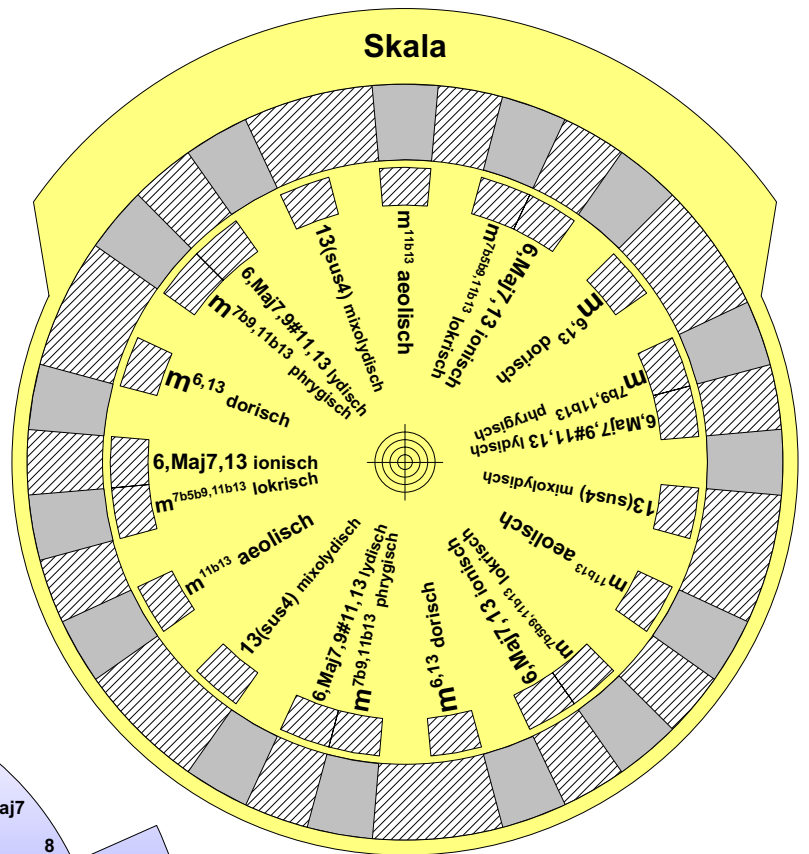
Skala

m$^{11b13}$ aeolisch

6,Maj7,13 ionisch
m$^{7b5b9,11b13}$ lokrisch

m$^{6,13}$ dorisch

6,Maj7,9#11,13 lydisch
m$^{7b9,11b13}$ phrygisch

13(sus4) mixolydisch

m$^{11b13}$ aeolisch

6,Maj7,13 ionisch
m$^{7b5b9,11b13}$ lokrisch

m$^{6,13}$ dorisch

6,Maj7,9#11,13 lydisch
m$^{7b9,11b13}$ phrygisch

13(sus4) mixolydisch

m$^{11b13}$ aeolisch

6,Maj7,13 ionisch
m$^{7b5b9,11b13}$ lokrisch

m$^{6,13}$ dorisch

6,Maj7,9#11,13 lydisch
m$^{7b9,11b13}$ phrygisch

13(sus4) mixolydisch

aj7
8